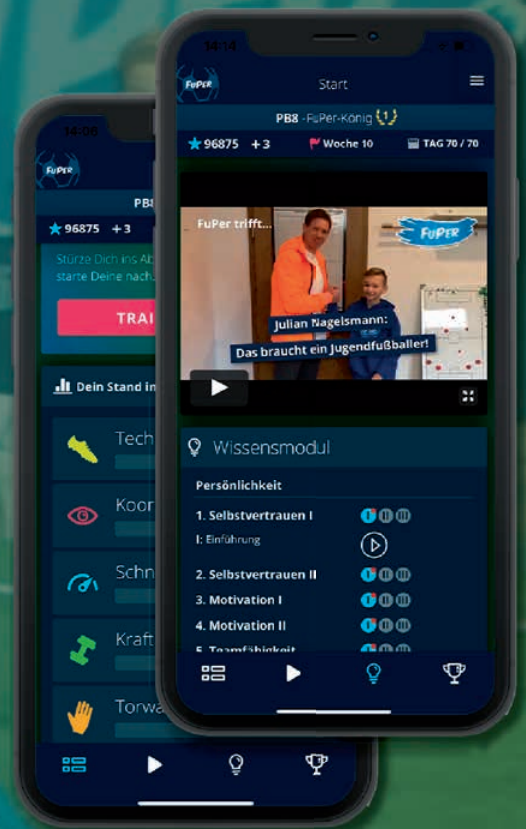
14:06

FuPer

PB8

96875 +3

Stürze Dich ins Ab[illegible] starte Deine nach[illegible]

TRAI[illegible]

Dein Stand in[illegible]

Tech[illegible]

Koor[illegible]

Schn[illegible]

Kraft

Torwa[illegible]

14:14

FuPer

Start

PB8 -FuPer-König 1

96875 +3

Woche 10

TAG 70 / 70

FuPer trifft...

FuPer

Julian Nagelsmann:
Das braucht ein Jugendfußballer!

Wissensmodul

Persönlichkeit

1. Selbstvertrauen I

I: Einführung

2. Selbstvertrauen II

3. Motivation I

4. Motivation II

5. Teamfähigkeit